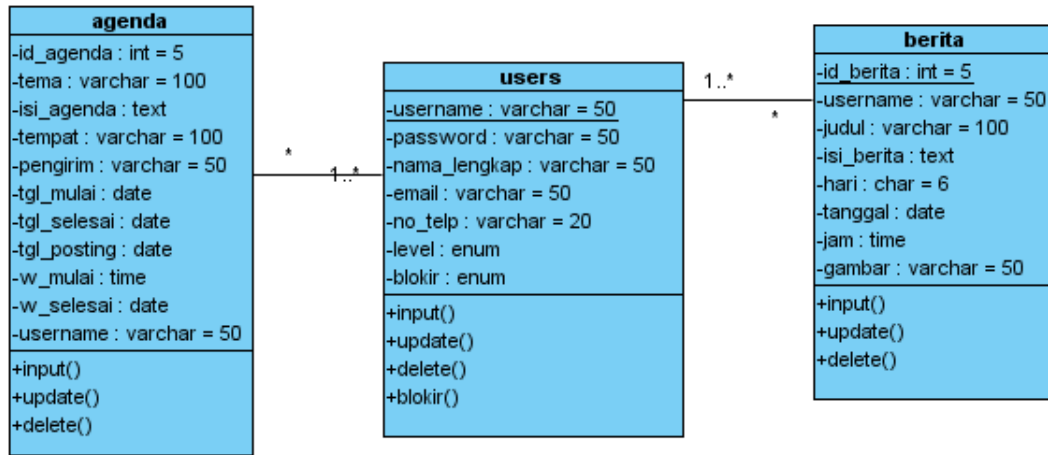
agenda

-id_agenda : int = 5
-tema : varchar = 100
-isi_agenda : text
-tempat : varchar = 100
-pengirim : varchar = 50
-tgl_mulai : date
-tgl_selesai : date
-tgl_posting : date
-w_mulai : time
-w_selesai : date
-username : varchar = 50

+input()
+update()
+delete()

*

1..*

users

-username : varchar = 50
-password : varchar = 50
-nama_lengkap : varchar = 50
-email : varchar = 50
-no_telp : varchar = 20
-level : enum
-blokir : enum

+input()
+update()
+delete()
+blokir()

1..*

*

berita

-id_berita : int = 5
-username : varchar = 50
-judul : varchar = 100
-isi_berita : text
-hari : char = 6
-tanggal : date
-jam : time
-gambar : varchar = 50

+input()
+update()
+delete()